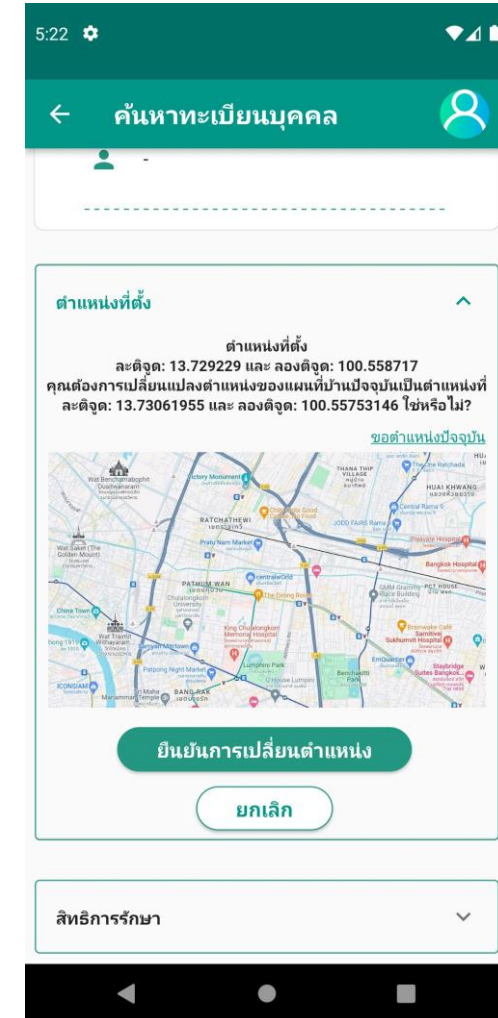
5:22

ค้นหาทะเบียนบุคคล

-

ตำแหน่งที่ตั้ง

ตำแหน่งที่ตั้ง
ละติจูด: 13.729229 และ ลองติจูด: 100.558717
คุณต้องการเปลี่ยนแปลงตำแหน่งของแผนที่บ้านปัจจุบันเป็นตำแหน่งที่ ละติจูด: 13.73061955 และ ลองติจูด: 100.55753146 ใช่หรือไม่?

ขอตำแหน่งปัจจุบัน

Victory Monument
THANA THIP VILLAGE
The Rachada
Wat Benchamabophit Dusitwanaram
RATCHATHEWI
JODD FAIRS Rama 9
Central Rama 9
HUAI KHWANG
Pratu Nam Market
Bangkok Hospital
Wat Saket (The Golden Mount)
PATHUM WAN
centralwOrld
The Emporium
GMM Grammy Place Building
PCT HOUSE
China Town
Chulalongkorn University
The Eating Room
Wat Traimit Withayaram
King Chulalongkorn Memorial Hospital
Samitivej Sukhumvit Hospital
Brownwater Cafe
Patpong Night Market
Lumpini Park
EmQuartier
Staybridge Suites Bangkok
ICONSIAM
BANG RAK
Benchakitti Park
Mariamman Temple
Mahanakhon
House Lumpini

ยืนยันการเปลี่ยนตำแหน่ง

ยกเลิก

สิทธิการรักษา